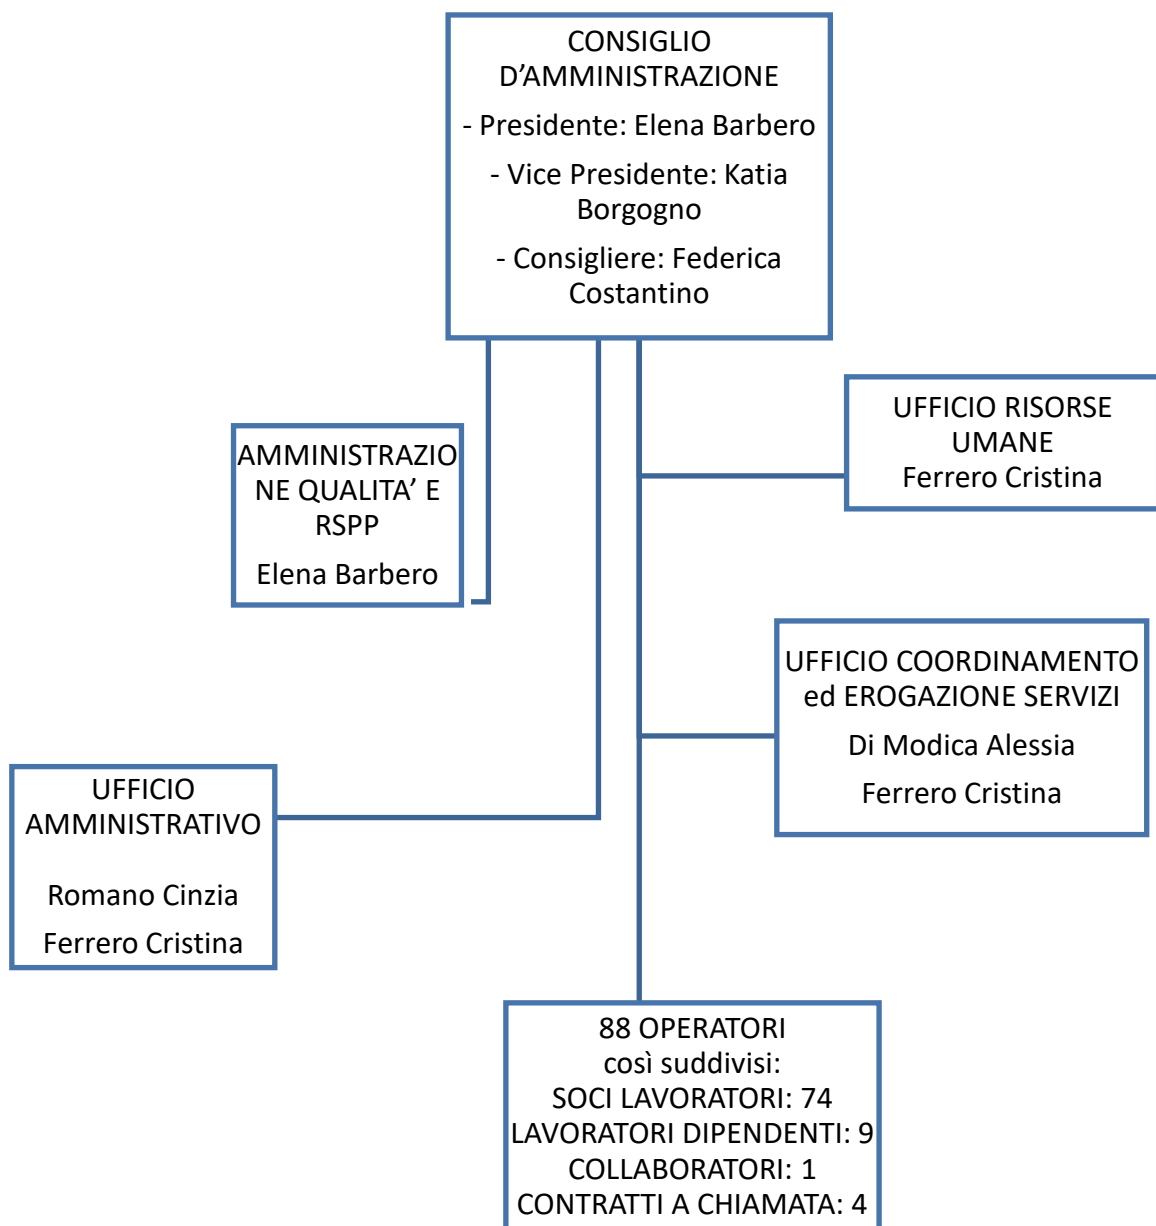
CONSIGLIO D’AMMINISTRAZIONE

- Presidente: Elena Barbero

- Vice Presidente: Katia Borgogno

- Consigliere: Federica Costantino

UFFICIO RISORSE UMANE
Ferrero Cristina

AMMINISTRAZIONE QUALITA’ E RSPP

Elena Barbero

UFFICIO COORDINAMENTO ed EROGAZIONE SERVIZI

Di Modica Alessia

Ferrero Cristina

UFFICIO AMMINISTRATIVO

Romano Cinzia

Ferrero Cristina

88 OPERATORI
così suddivisi:
SOCI LAVORATORI: 74
LAVORATORI DIPENDENTI: 9
COLLABORATORI: 1
CONTRATTI A CHIAMATA: 4